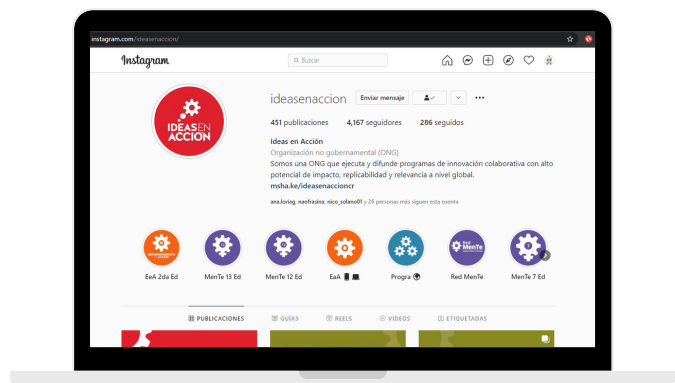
instagram.com/ideasenaccion/

Instagram

Buscar

IDEAS EN ACCIÓN

ideasenaccion

Enviar mensaje

451 publicaciones 4,167 seguidores 286 seguidos

Ideas en Acción
Organización no gubernamental (ONG)
Somos una ONG que ejecuta y difunde programas de innovación colaborativa con alto potencial de impacto, replicabilidad y relevancia a nivel global.
msha.ke/ideasenaccioncr

ana.loriag, naofrasina, nico_solano01 y 26 personas más siguen esta cuenta

EeA 2da Ed

MenTe 13 Ed

MenTe 12 Ed

EeA

Progra

Red MenTe

MenTe 7 Ed

PUBLICACIONES

GUÍAS

REELS

VIDEOS

ETIQUETADAS